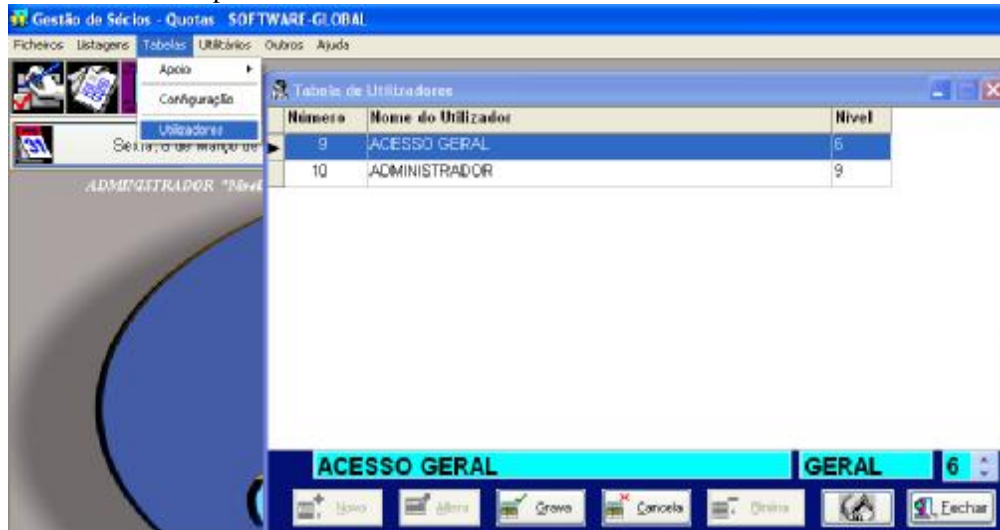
Gestão de Sócios - Quotas SOFTWARE-GLOBAL

Ficheiros Listagens Tabelas Utilitários Outros Ajuda

Apoio

Configuração

Utilizadores

Sexta, 6 de Março de

ADMINISTRADOR "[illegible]

Tabela de Utilizadores

| Número | Nome do Utilizador | Nivel |
|---|---|---|
| 9 | ACESSO GERAL | 6 |
| 10 | ADMINISTRADOR | 9 |

ACESSO GERAL

GERAL

6

Novo

Altera

Grava

Cancela

Elimina

Fechar